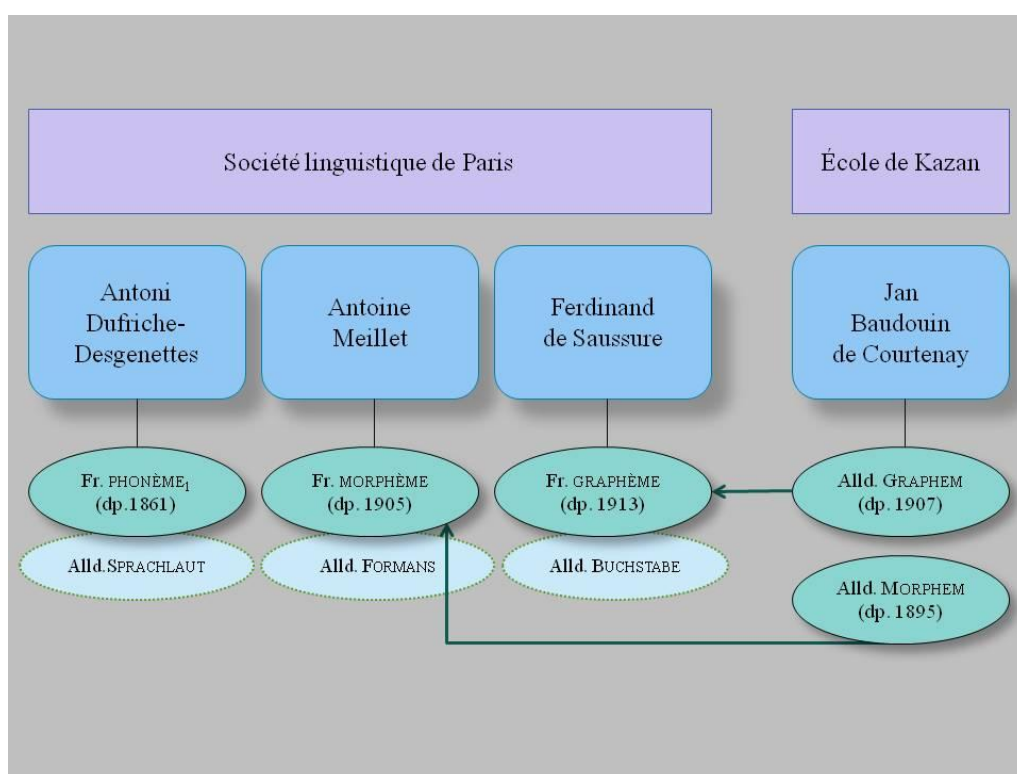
Société linguistique de Paris

École de Kazan

Antoni Dufriche-Desgenettes

Antoine Meillet

Ferdinand de Saussure

Jan Baudouin de Courtenay

Fr. PHONÈME$_1$ (dp.1861)

Fr. MORPHÈME (dp. 1905)

Fr. GRAPHÈME (dp. 1913)

Alld. GRAPHEM (dp. 1907)

Alld. SPRACHLAUT

Alld. FORMANS

Alld. BUCHSTABE

Alld. MORPHEM (dp. 1895)